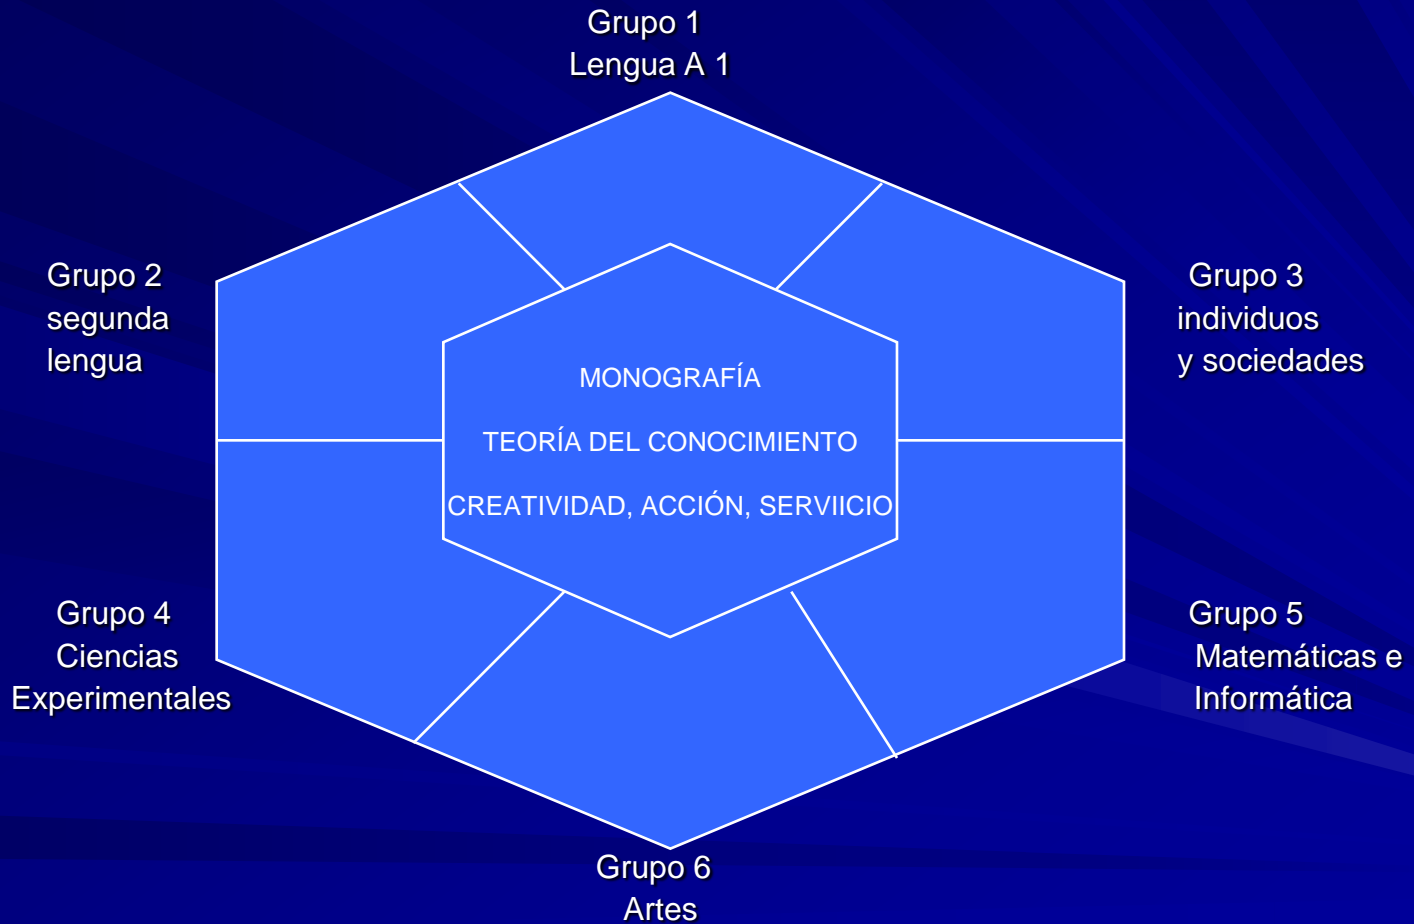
Grupo 1
Lengua A 1

Grupo 2
segunda
lengua

Grupo 3
individuos
y sociedades

MONOGRAFÍA

TEORÍA DEL CONOCIMIENTO

CREATIVIDAD, ACCIÓN, SERVIICIO

Grupo 4
Ciencias
Experimentales

Grupo 5
Matemáticas e
Informática

Grupo 6
Artes